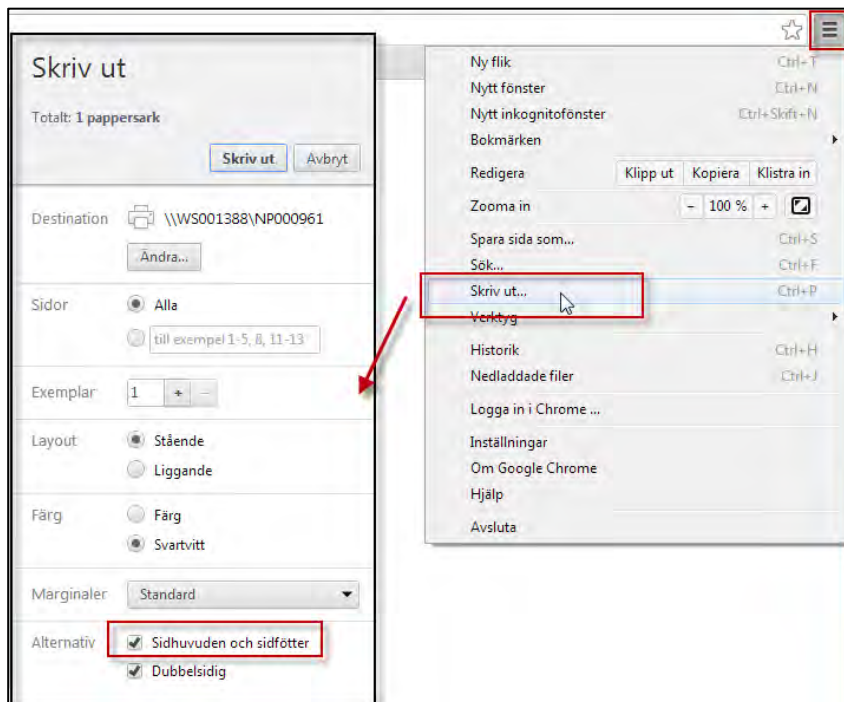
Skriv ut

Totalt: 1 pappersark

Skriv ut Avbryt

Destination \\WS001388\NP000961

Ändra...

Sidor Alla

till exempel 1-5, 8, 11-13

Exemplar 1 + -

Layout Stående

Liggande

Färg Färg

Svartvitt

Marginaler Standard

Alternativ Sidhuvuden och sidfötter

Dubbelsidig

Ny flik Ctrl+T
Nytt fönster Ctrl+N
Nytt inkognitofönster Ctrl+Skift+N
Bokmärken
Redigera Klipp ut Kopiera Klistra in
Zooma in - 100 % +
Spara sida som... Ctrl+S
Sök... Ctrl+F
Skriv ut... Ctrl+P
Verktyg
Historik Ctrl+H
Nedladdade filer Ctrl+J
Logga in i Chrome ...
Inställningar
Om Google Chrome
Hjälp
Avsluta